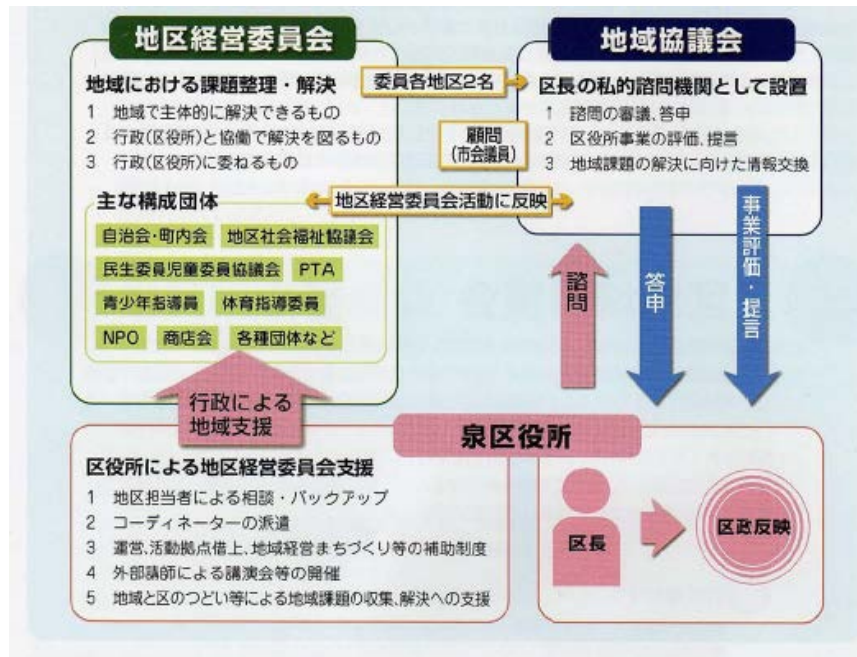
地区経営委員会

地域における課題整理・解決
1 地域で主体的に解決できるもの
2 行政(区役所)と協働で解決を図るもの
3 行政(区役所)に委ねるもの

委員各地区2名

地域協議会

区長の私的諮問機関として設置
1 諮問の審議、答申
2 区役所事業の評価、提言
3 地域課題の解決に向けた情報交換

顧問
(市会議員)

主な構成団体

地区経営委員会活動に反映

自治会・町内会
地区社会福祉協議会
民生委員児童委員協議会
PTA
青少年指導員
体育指導委員
NPO
商店会
各種団体など

諮問

答申

事業評価・提言

行政による
地域支援

泉区役所

区役所による地区経営委員会支援
1 地区担当者による相談・バックアップ
2 コーディネーターの派遣
3 運営、活動拠点借上、地域経営まちづくり等の補助制度
4 外部講師による講演会等の開催
5 地域と区のつどい等による地域課題の収集、解決への支援

区長

区政反映